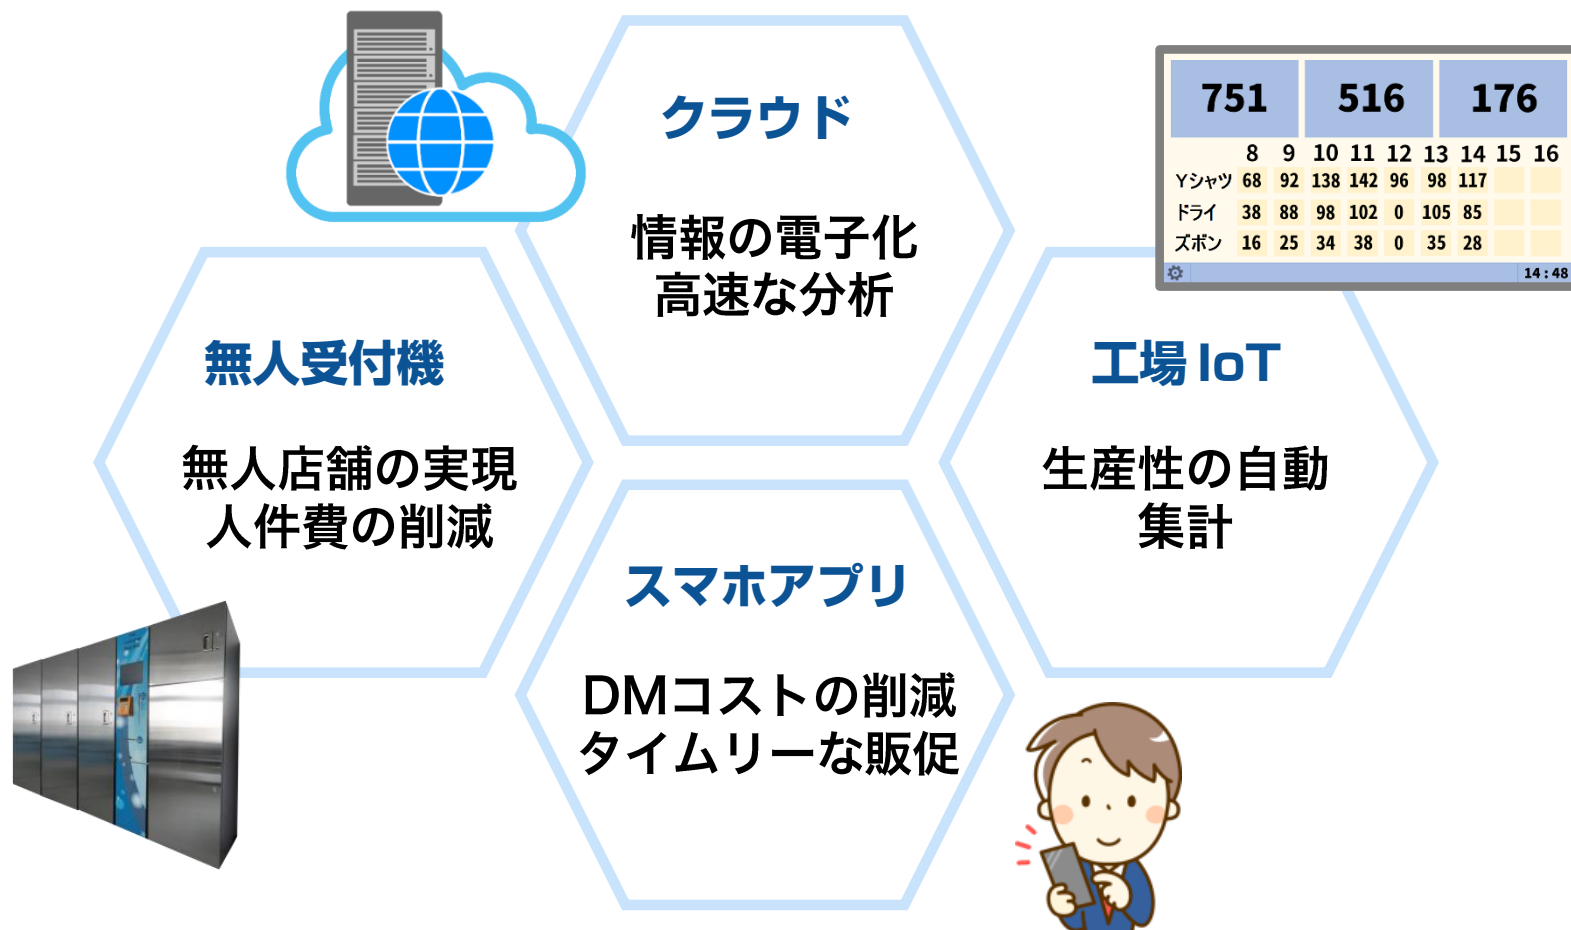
クラウド

情報の電子化
高速な分析

| 751 | 516 | 176 |
|---|---|---|

| | 8 | 9 | 10 | 11 | 12 | 13 | 14 | 15 | 16 |
|---|---|---|---|---|---|---|---|---|---|
| Yシャツ | 68 | 92 | 138 | 142 | 96 | 98 | 117 | | |
| ドライ | 38 | 88 | 98 | 102 | 0 | 105 | 85 | | |
| ズボン | 16 | 25 | 34 | 38 | 0 | 35 | 28 | | |

14:48

無人受付機

無人店舗の実現
人件費の削減

工場 IoT

生産性の自動集計

スマホアプリ

DMコストの削減
タイムリーな販促